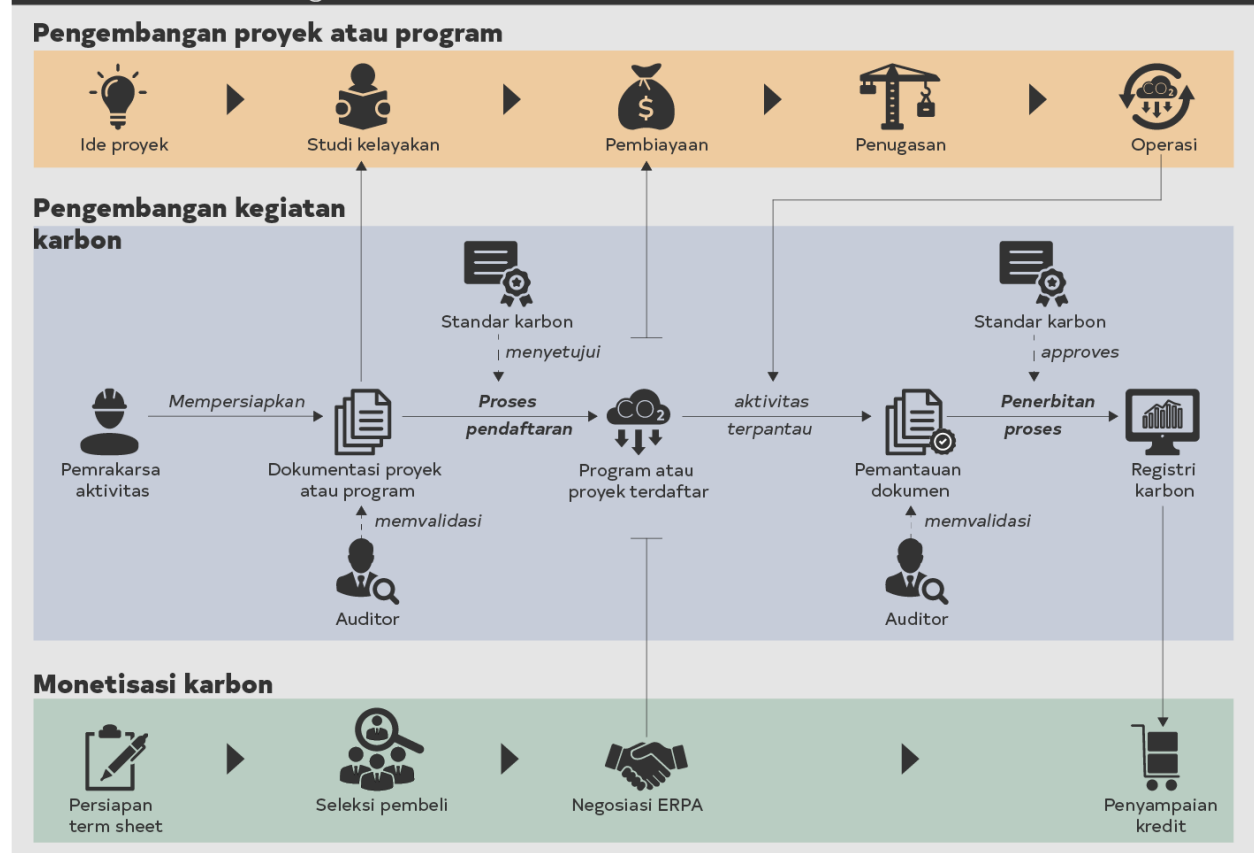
Pengembangan proyek atau program

Ide proyek

Studi kelayakan

Pembiayaan

Penugasan

$CO_2$

Operasi

Pengembangan kegiatan karbon

Standar karbon

menyetujui

Standar karbon

approves

Pemrakarsa aktivitas

Mempersiapkan

Dokumentasi proyek atau program

Proses pendaftaran

$CO_2$

Program atau proyek terdaftar

aktivitas terpantau

Pemantauan dokumen

Penerbitan proses

Registri karbon

memvalidasi

Auditor

memvalidasi

Auditor

Monetisasi karbon

Persiapan term sheet

Seleksi pembeli

Negosiasi ERPA

Penyampaian kredit